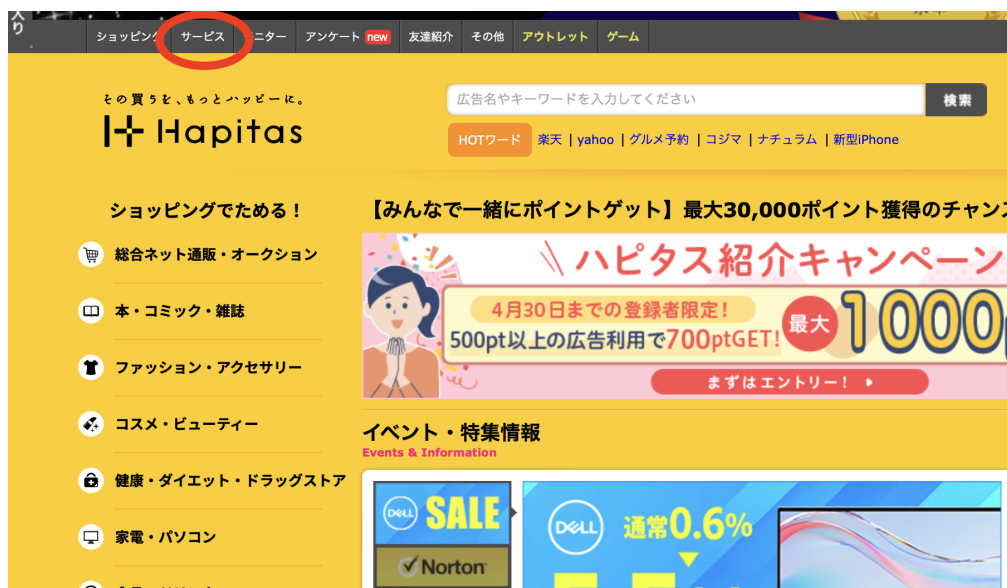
ショッピング サービス モニター アンケート new 友達紹介 その他 アウトレット ゲーム

その買うを、もっとハッピーに。
Hapitas

広告名やキーワードを入力してください 検索

HOTワード 楽天 | yahoo | グルメ予約 | コジマ | ナチュラム | 新型iPhone

ショッピングでためる！

総合ネット通販・オークション

本・コミック・雑誌

ファッション・アクセサリー

コスメ・ビューティー

健康・ダイエット・ドラッグストア

家電・パソコン

【みんなで一緒にポイントゲット】最大30,000ポイント獲得のチャンス

ハピタス紹介キャンペーン

4月30日までの登録者限定！

500pt以上の広告利用で700ptGET!

最大 1000

まずはエントリー！

イベント・特集情報

Events & Information

DELL SALE

Norton

DELL 通常0.6%